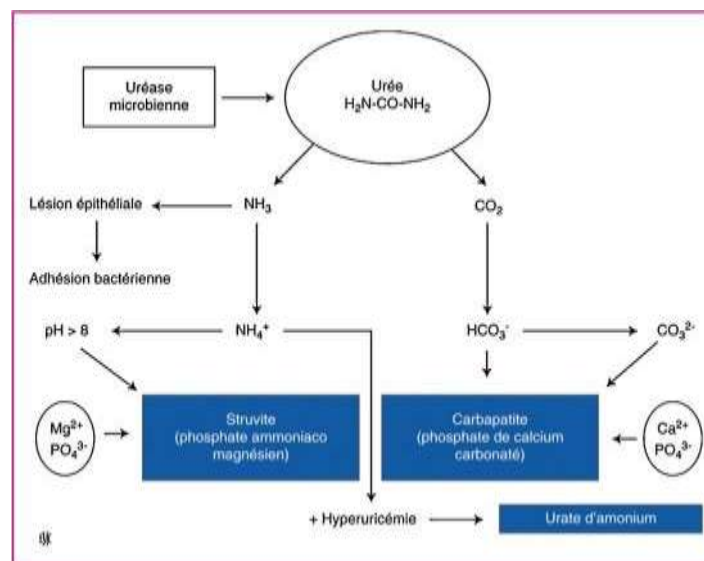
Uréase microbienne

Urée
$H_2N$-CO-$NH_2$

Lésion épithéliale

$NH_3$

$CO_2$

Adhésion bactérienne

pH > 8

$NH_4^+$

$HCO_3^-$

$CO_3^{2-}$

$Mg^{2+}$
$PO_4^{3-}$

Struvite
(phosphate ammoniaco magnésien)

Carbapatite
(phosphate de calcium carbonaté)

$Ca^{2+}$
$PO_4^{3-}$

+ Hyperuricémie

Urate d'amonium

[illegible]